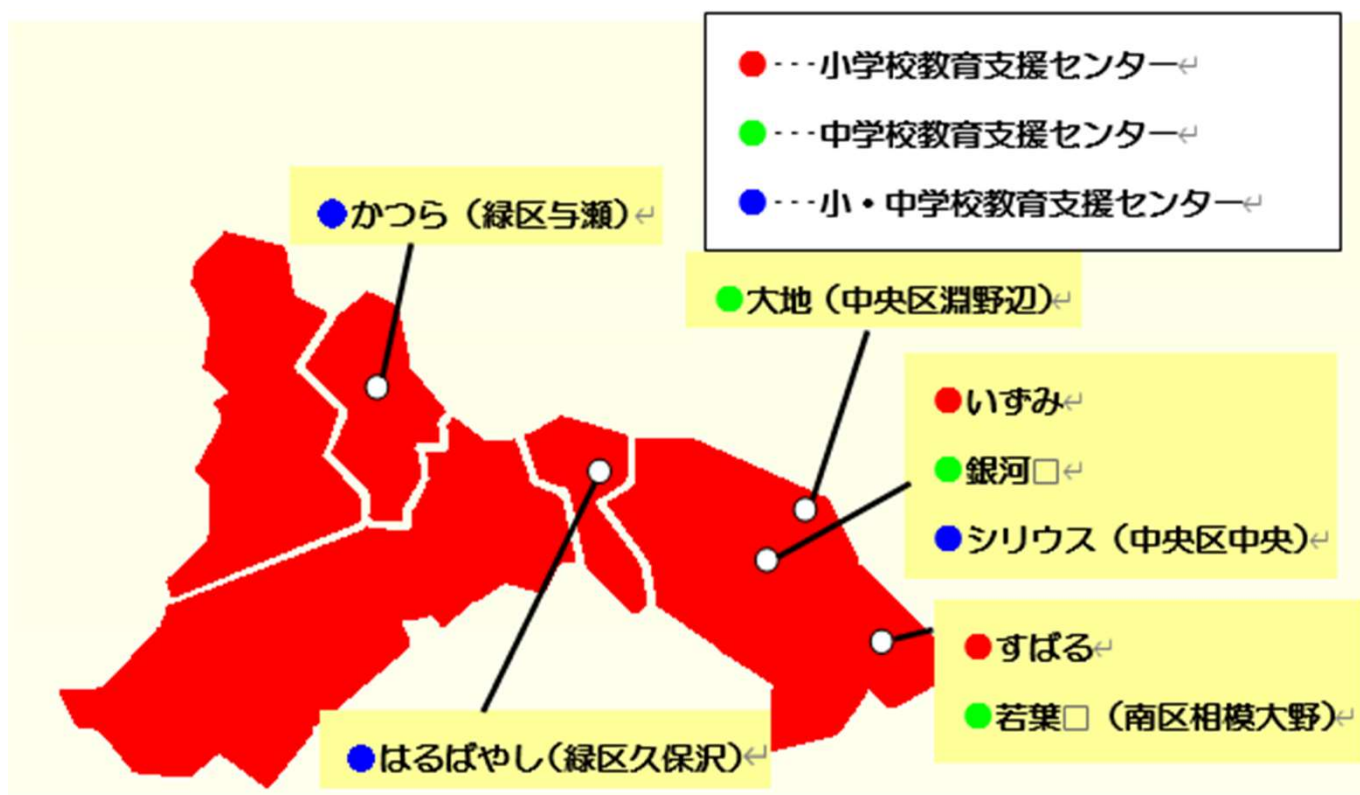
●・・・小学校教育支援センター
●・・・中学校教育支援センター
●・・・小・中学校教育支援センター

●かつら（緑区与瀬）

●大地（中央区淵野辺）

●いずみ
●銀河□
●シリウス（中央区中央）

●すばる
●若葉□（南区相模大野）

●はるばやし（緑区久保沢）